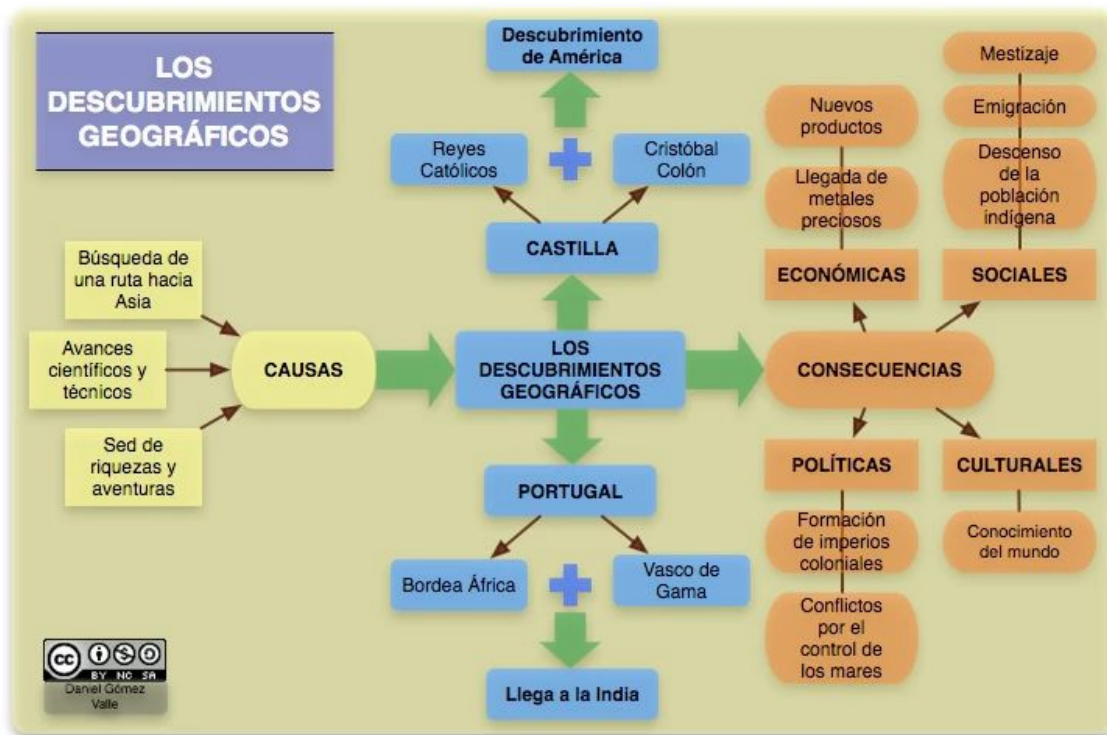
LOS DESCUBRIMIENTOS GEOGRÁFICOS

Descubrimiento de América

Reyes Católicos

Cristóbal Colón

CASTILLA

Búsqueda de una ruta hacia Asia

Avances científicos y técnicos

Sed de riquezas y aventuras

CAUSAS

LOS DESCUBRIMIENTOS GEOGRÁFICOS

PORTUGAL

Bordea África

Vasco de Gama

Llega a la India

Nuevos productos

Llegada de metales preciosos

ECONÓMICAS

Mestizaje

Emigración

Descenso de la población indígena

SOCIALES

CONSECUENCIAS

POLÍTICAS

Formación de imperios coloniales

Conflictos por el control de los mares

CULTURALES

Conocimiento del mundo

cc BY NC SA
Daniel Gómez Valle